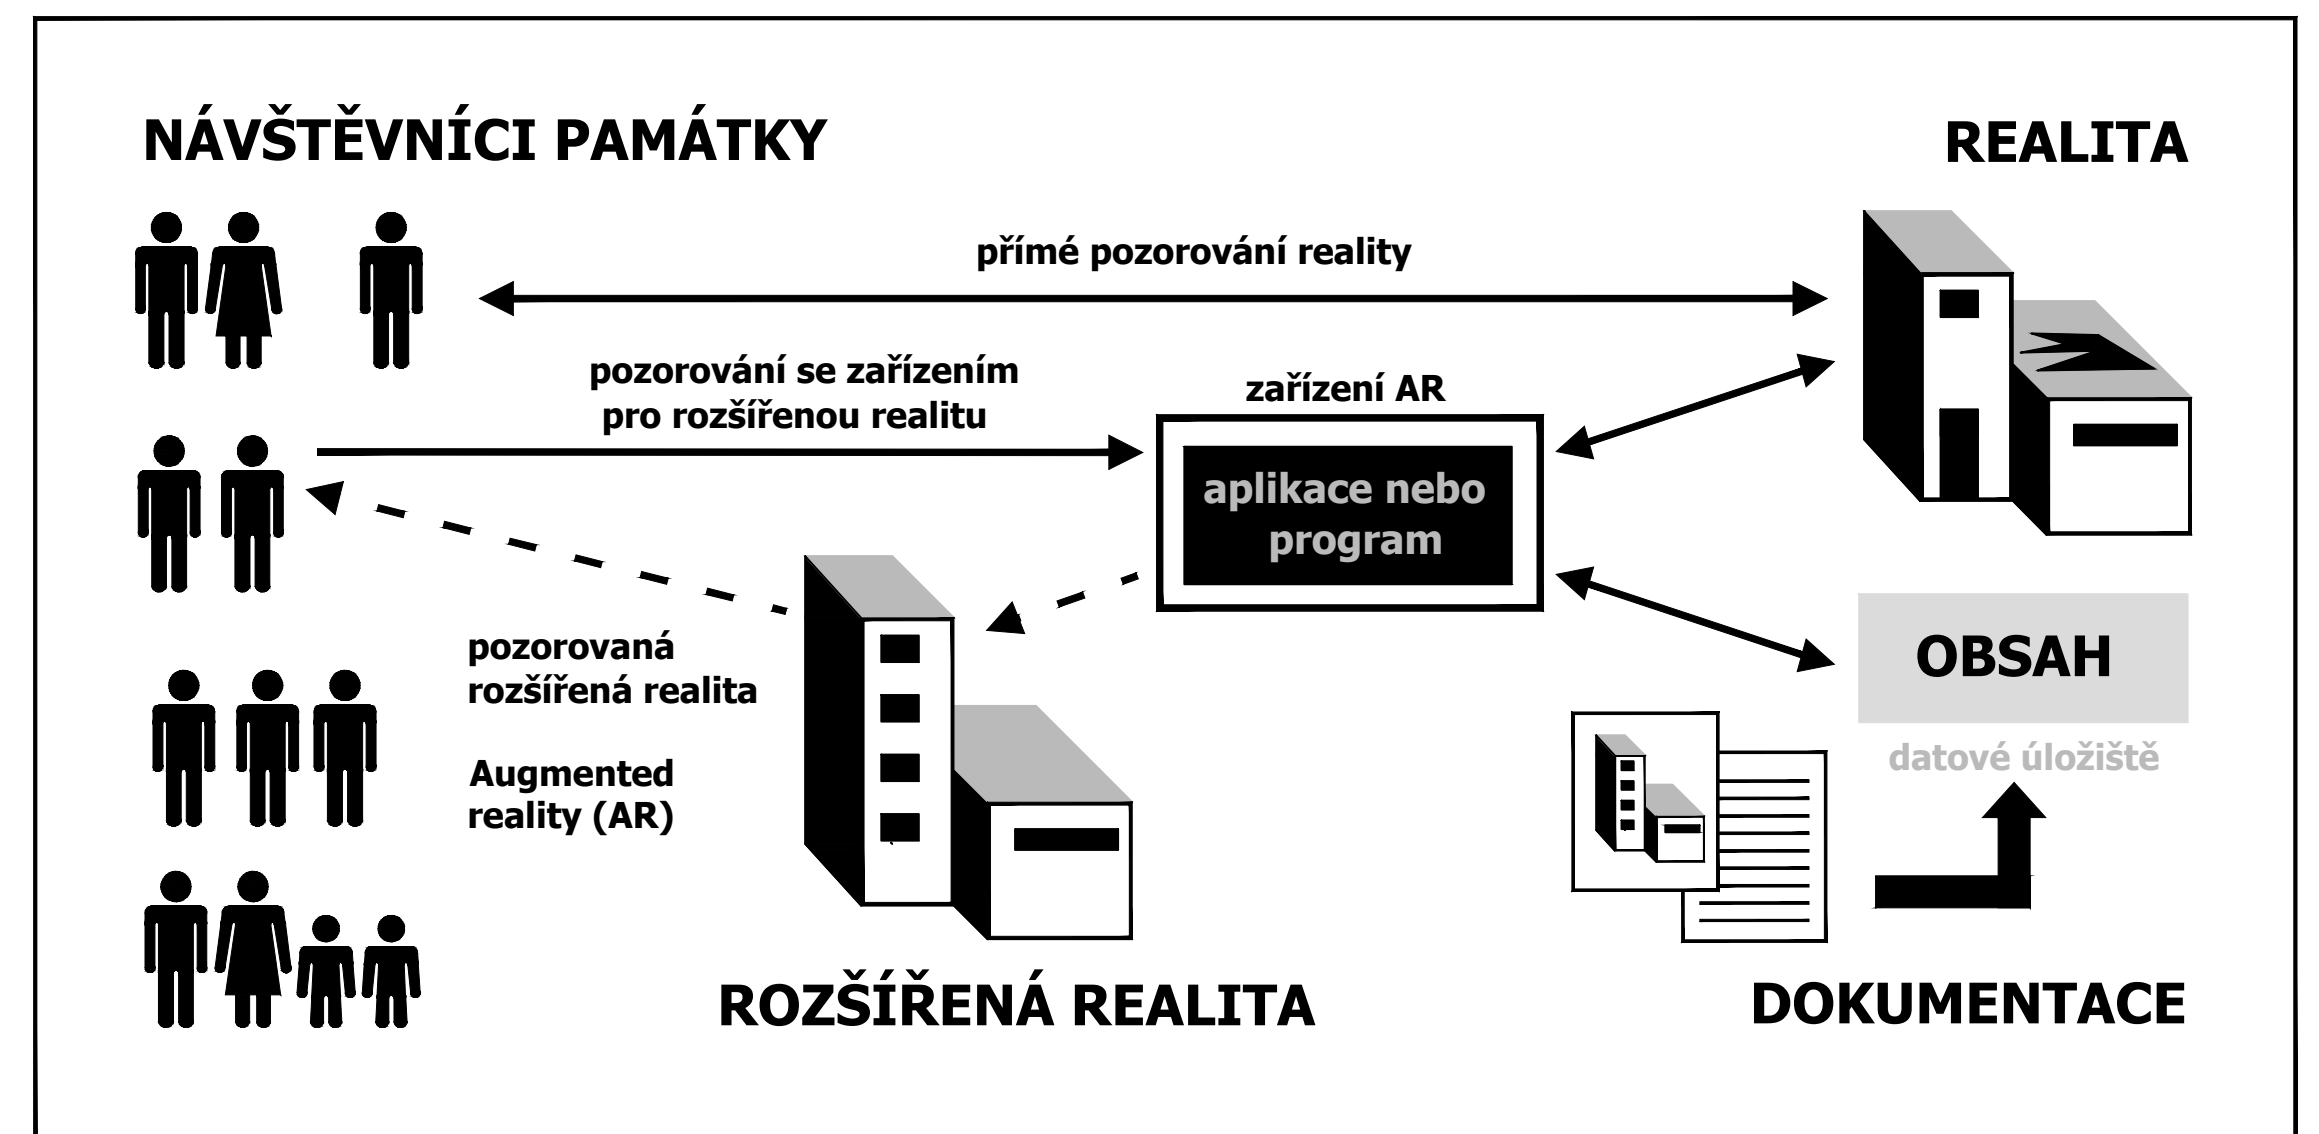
NÁVŠTĚVNÍCI PAMÁTKY

REALITA

přímé pozorování reality

pozorování se zařízením pro rozšířenou realitu

zařízení AR

aplikace nebo program

pozorovaná rozšířená realita

Augmented reality (AR)

OBSAH

datové úložiště

ROZŠÍŘENÁ REALITA

DOKUMENTACE